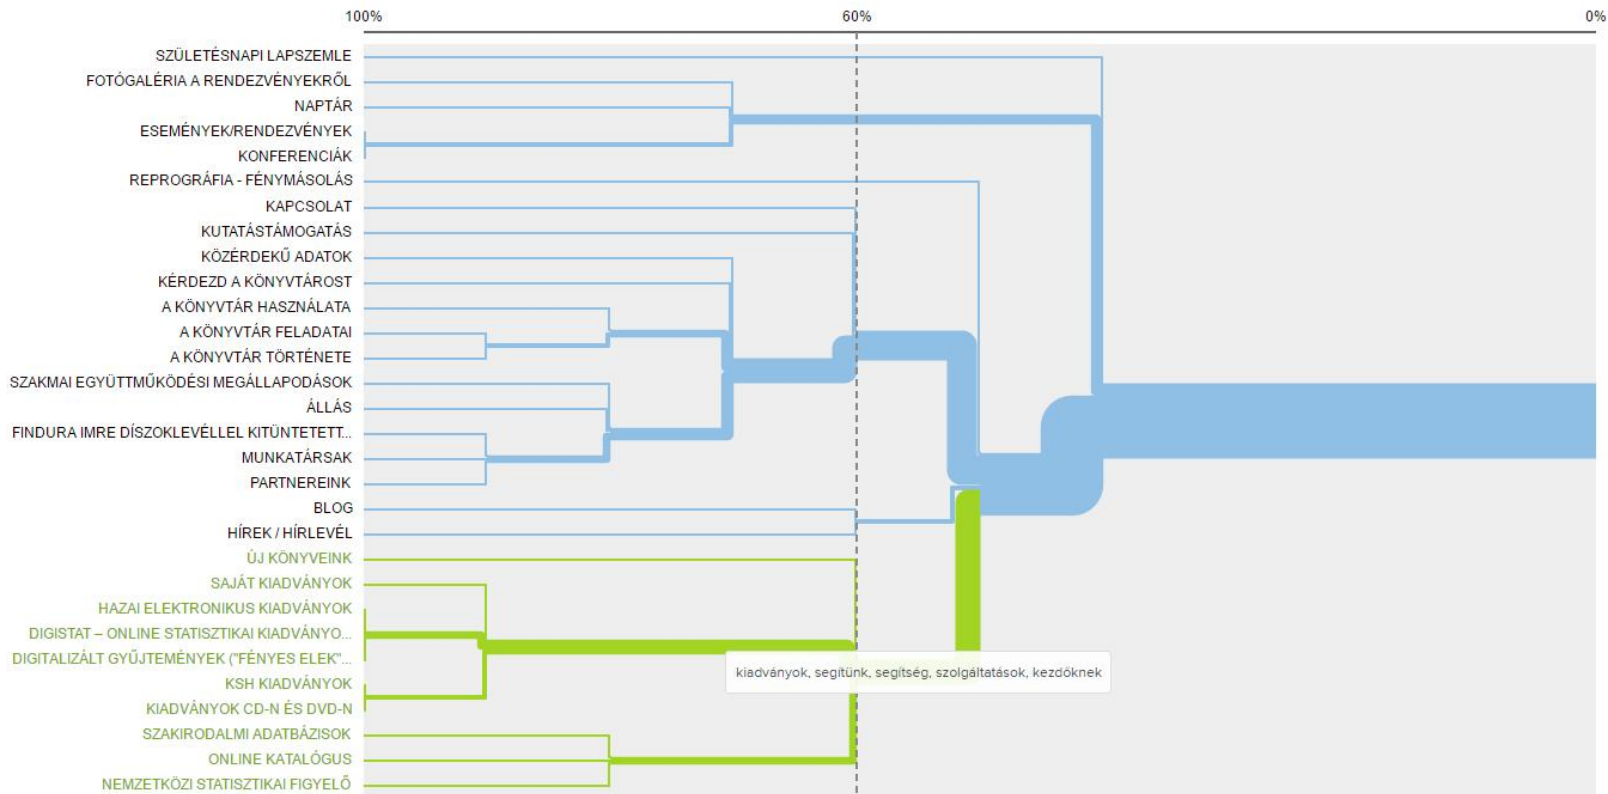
100%
60%
0%

SZÜLETÉSNAPI LAPSZEMLE
FOTÓGALÉRIA A RENDEZVÉNYEKRŐL
NAPTÁR
ESEMÉNYEK/RENDEZVÉNYEK
KONFERENCIÁK
REPROGRÁFIA - FÉNYMÁSOLÁS
KAPCSOLAT
KUTATÁSTÁMOGATÁS
KÖZÉRDEKŰ ADATOK
KÉRDEZD A KÖNYVTÁROST
A KÖNYVTÁR HASZNÁLATA
A KÖNYVTÁR FELADATAI
A KÖNYVTÁR TÖRTÉNETE
SZAKMAI EGYÜTTMŰKÖDÉSI MEGÁLLAPODÁSOK
ÁLLÁS
FINDURA IMRE DÍSZOKLEVÉLLEL KITÜNTETETT...
MUNKATÁRSAK
PARTNEREINK
BLOG
HÍREK / HÍRLEVÉL
ÚJ KÖNYVEINK
SAJÁT KIADVÁNYOK
HAZAI ELEKTRONIKUS KIADVÁNYOK
DIGISTAT – ONLINE STATISZTIKAI KIADVÁNYO...
DIGITALIZÁLT GYŰJTEMÉNYEK ("FÉNYES ELEK"...
KSH KIADVÁNYOK
KIADVÁNYOK CD-N ÉS DVD-N
SZAKIRODALMI ADATBÁZISOK
ONLINE KATALÓGUS
NEMZETKÖZI STATISZTIKAI FIGYELŐ

kiadványok, segítünk, segítség, szolgáltatások, kezdőknek